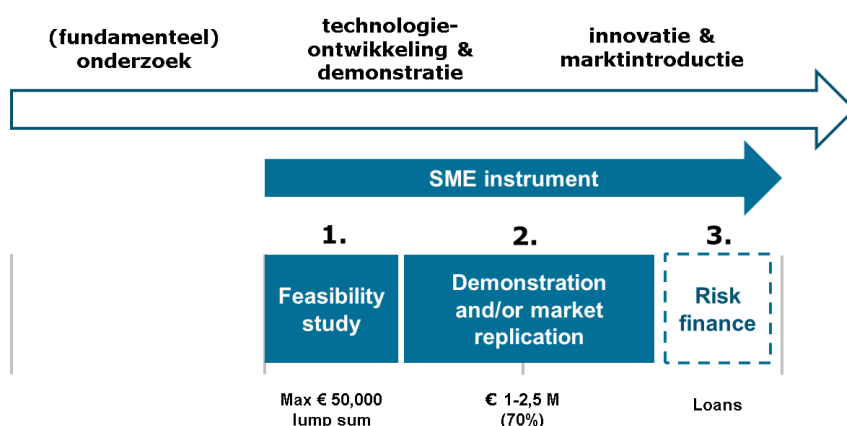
(fundamenteel) onderzoek

technologie-ontwikkeling & demonstratie

innovatie & marktintroductie

SME instrument

1.

2.

3.

Feasibility study

Demonstration and/or market replication

Risk finance

Max € 50,000 lump sum

€ 1-2,5 M (70%)

Loans